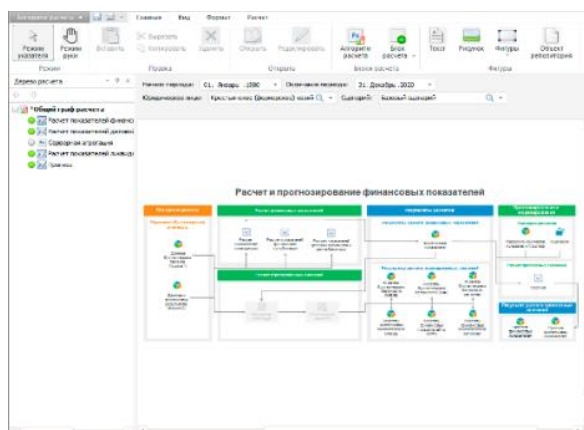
Алгоритм расчета

Главная Вид Формат Расчет

Режим указателя Режим руки Вставить Вырезать Копировать Удалить Открыть Редактировать Алгоритм расчета Блок расчета Текст Рисунок Фигуры Объект репозитория

Режим Правка Открыть Блоки расчета Фигуры

Дерево расчета

Начало периода: 01 январь 2000 Окончание периода: 31 декабрь 2020

Юридическое лицо: Крестьянское (фермерское) хозяйство Сценарий: Базовый сценарий

Общий граф расчета
Расчет показателей финанс
Расчет показателей денежн
Сценарная агрегация
Расчет показателей ликвид
Графики

Расчет и прогнозирование финансовых показателей

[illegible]